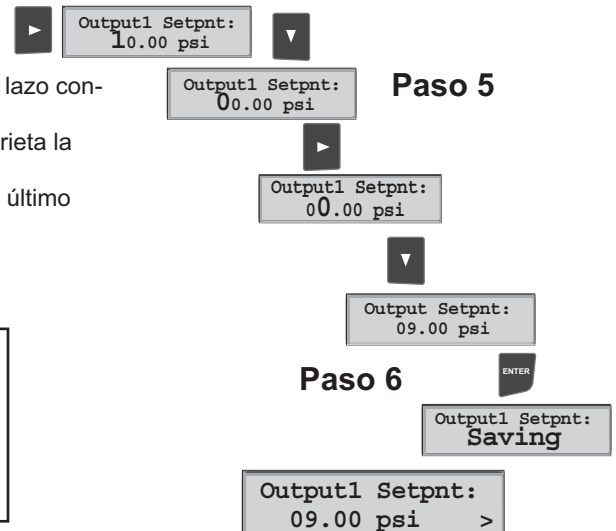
Output1 Setpnt:
10.00 psi

lazo con-

Output1 Setpnt:
00.00 psi

Paso 5

rieta la

último

Output1 Setpnt:
00.00 psi

Output Setpnt:
09.00 psi

Paso 6

ENTER

Output1 Setpnt:
Saving

Output1 Setpnt:
09.00 psi >